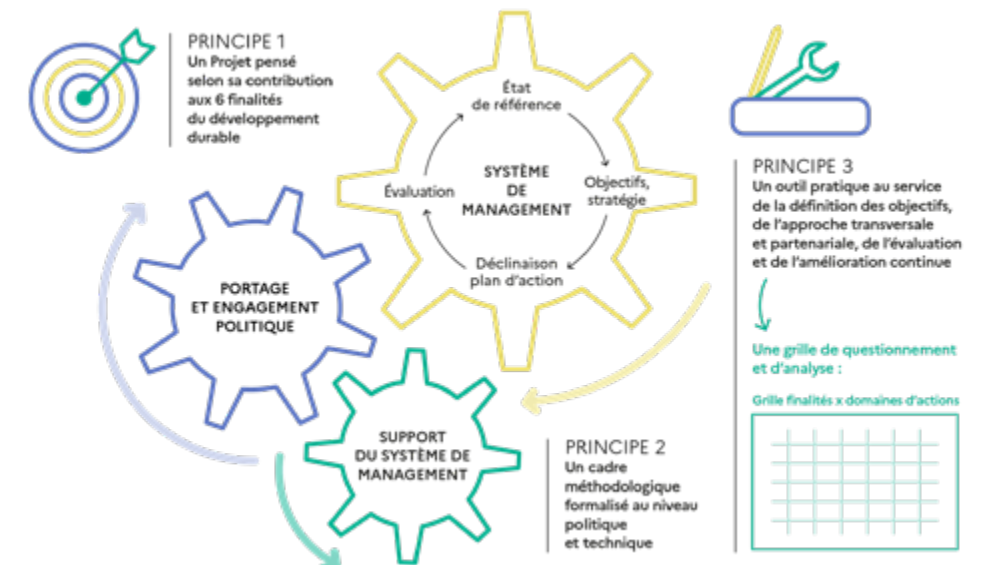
PRINCIPE 1
Un Projet pensé selon sa contribution aux 6 finalités du développement durable

État de référence

SYSTÈME DE MANAGEMENT

Évaluation

Objectifs, stratégie

Déclinaison plan d'action

PORTAGE ET ENGAGEMENT POLITIQUE

SUPPORT DU SYSTÈME DE MANAGEMENT

PRINCIPE 2
Un cadre méthodologique formalisé au niveau politique et technique

PRINCIPE 3
Un outil pratique au service de la définition des objectifs, de l'approche transversale et partenariale, de l'évaluation et de l'amélioration continue

Une grille de questionnement et d'analyse :

Grille finalités x domaines d'actions